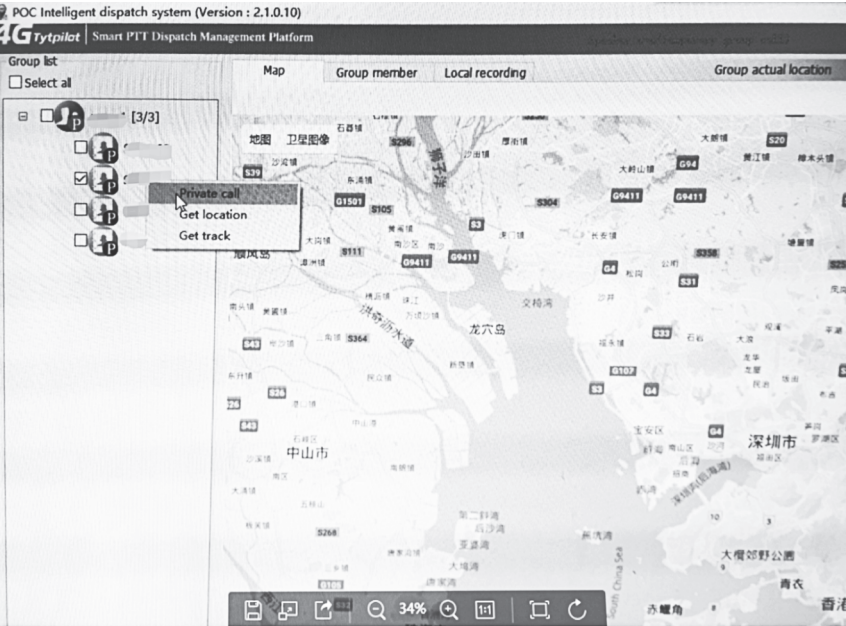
POC Intelligent dispatch system (Version : 2.1.0.10)

4G Tytpilot | Smart PTT Dispatch Management Platform

Group list
Select all

[3/3]

Private call
Get location
Get track

Map | Group member | Local recording | Group actual location

地图 卫星图像

S296 S20 G94 S39 G1501 S105 S304 G9411 G9411 S3 S111 G9411 G9411 G4 S358 S31 S43 S364 S33 G107 S3 G4 G4 S26 S268

龙穴岛

洪奇沥水道

中山市

深圳市

大鹏郊野公園

青衣

香港

34%

1:1